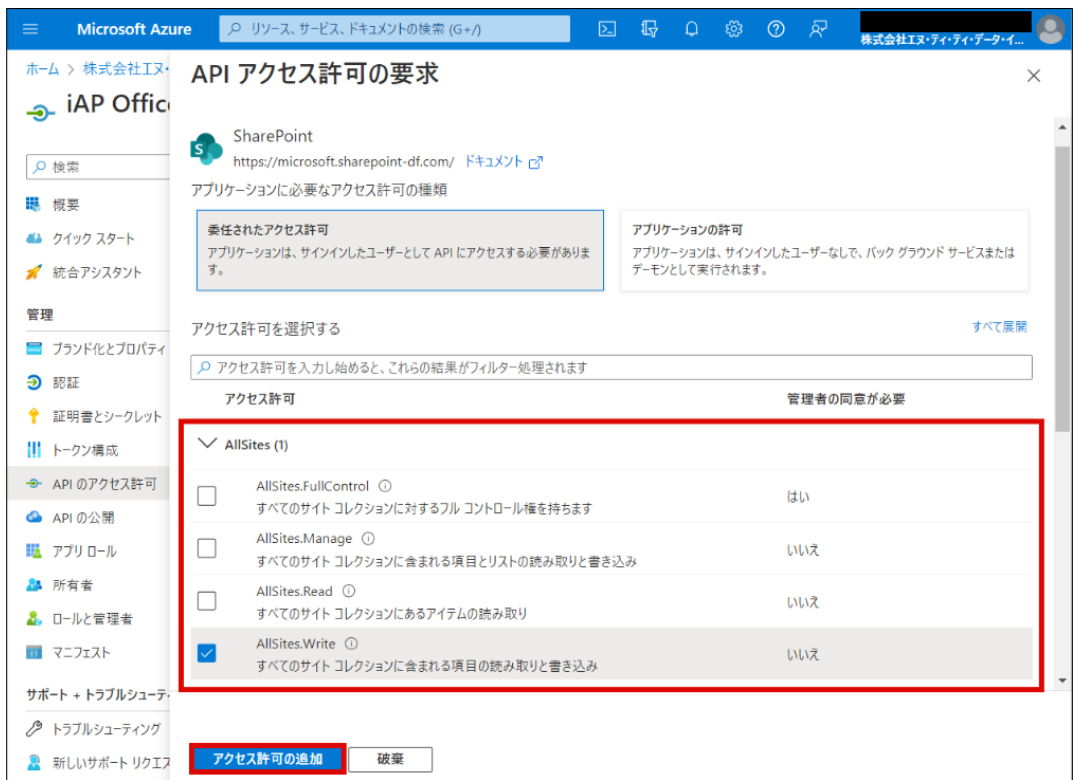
Microsoft Azure

リソース、サービス、ドキュメントの検索 (G+/)

株式会社エヌ・ティ・ティ・データ・イ...

ホーム > 株式会社エヌ・

iAP Offic

検索

概要

クイック スタート

統合アシスタント

管理

ブランド化とプロパティ

認証

証明書とシークレット

トークン構成

API のアクセス許可

API の公開

アプリ ロール

所有者

ロールと管理者

マニフェスト

サポート + トラブルシューティ

トラブルシューティング

新しいサポート リクエス

API アクセス許可の要求

SharePoint

https://microsoft.sharepoint-df.com/ ドキュメント

アプリケーションに必要なアクセス許可の種類

委任されたアクセス許可
アプリケーションは、サインインしたユーザーとして API にアクセスする必要があります。

アプリケーションの許可
アプリケーションは、サインインしたユーザーなしで、バック グラウンド サービスまたはデーモンとして実行されます。

アクセス許可を選択する

すべて展開

アクセス許可を入力し始めると、これらの結果がフィルター処理されます

| アクセス許可 | 管理者の同意が必要 |
|---|---|
| AllSites (1) | |
| AllSites.FullControl すべてのサイト コレクションに対するフル コントロール権を持ちます | はい |
| AllSites.Manage すべてのサイト コレクションに含まれる項目とリストの読み取りと書き込み | いいえ |
| AllSites.Read すべてのサイト コレクションにあるアイテムの読み取り | いいえ |
| AllSites.Write すべてのサイト コレクションに含まれる項目の読み取りと書き込み | いいえ |

アクセス許可の追加

破棄